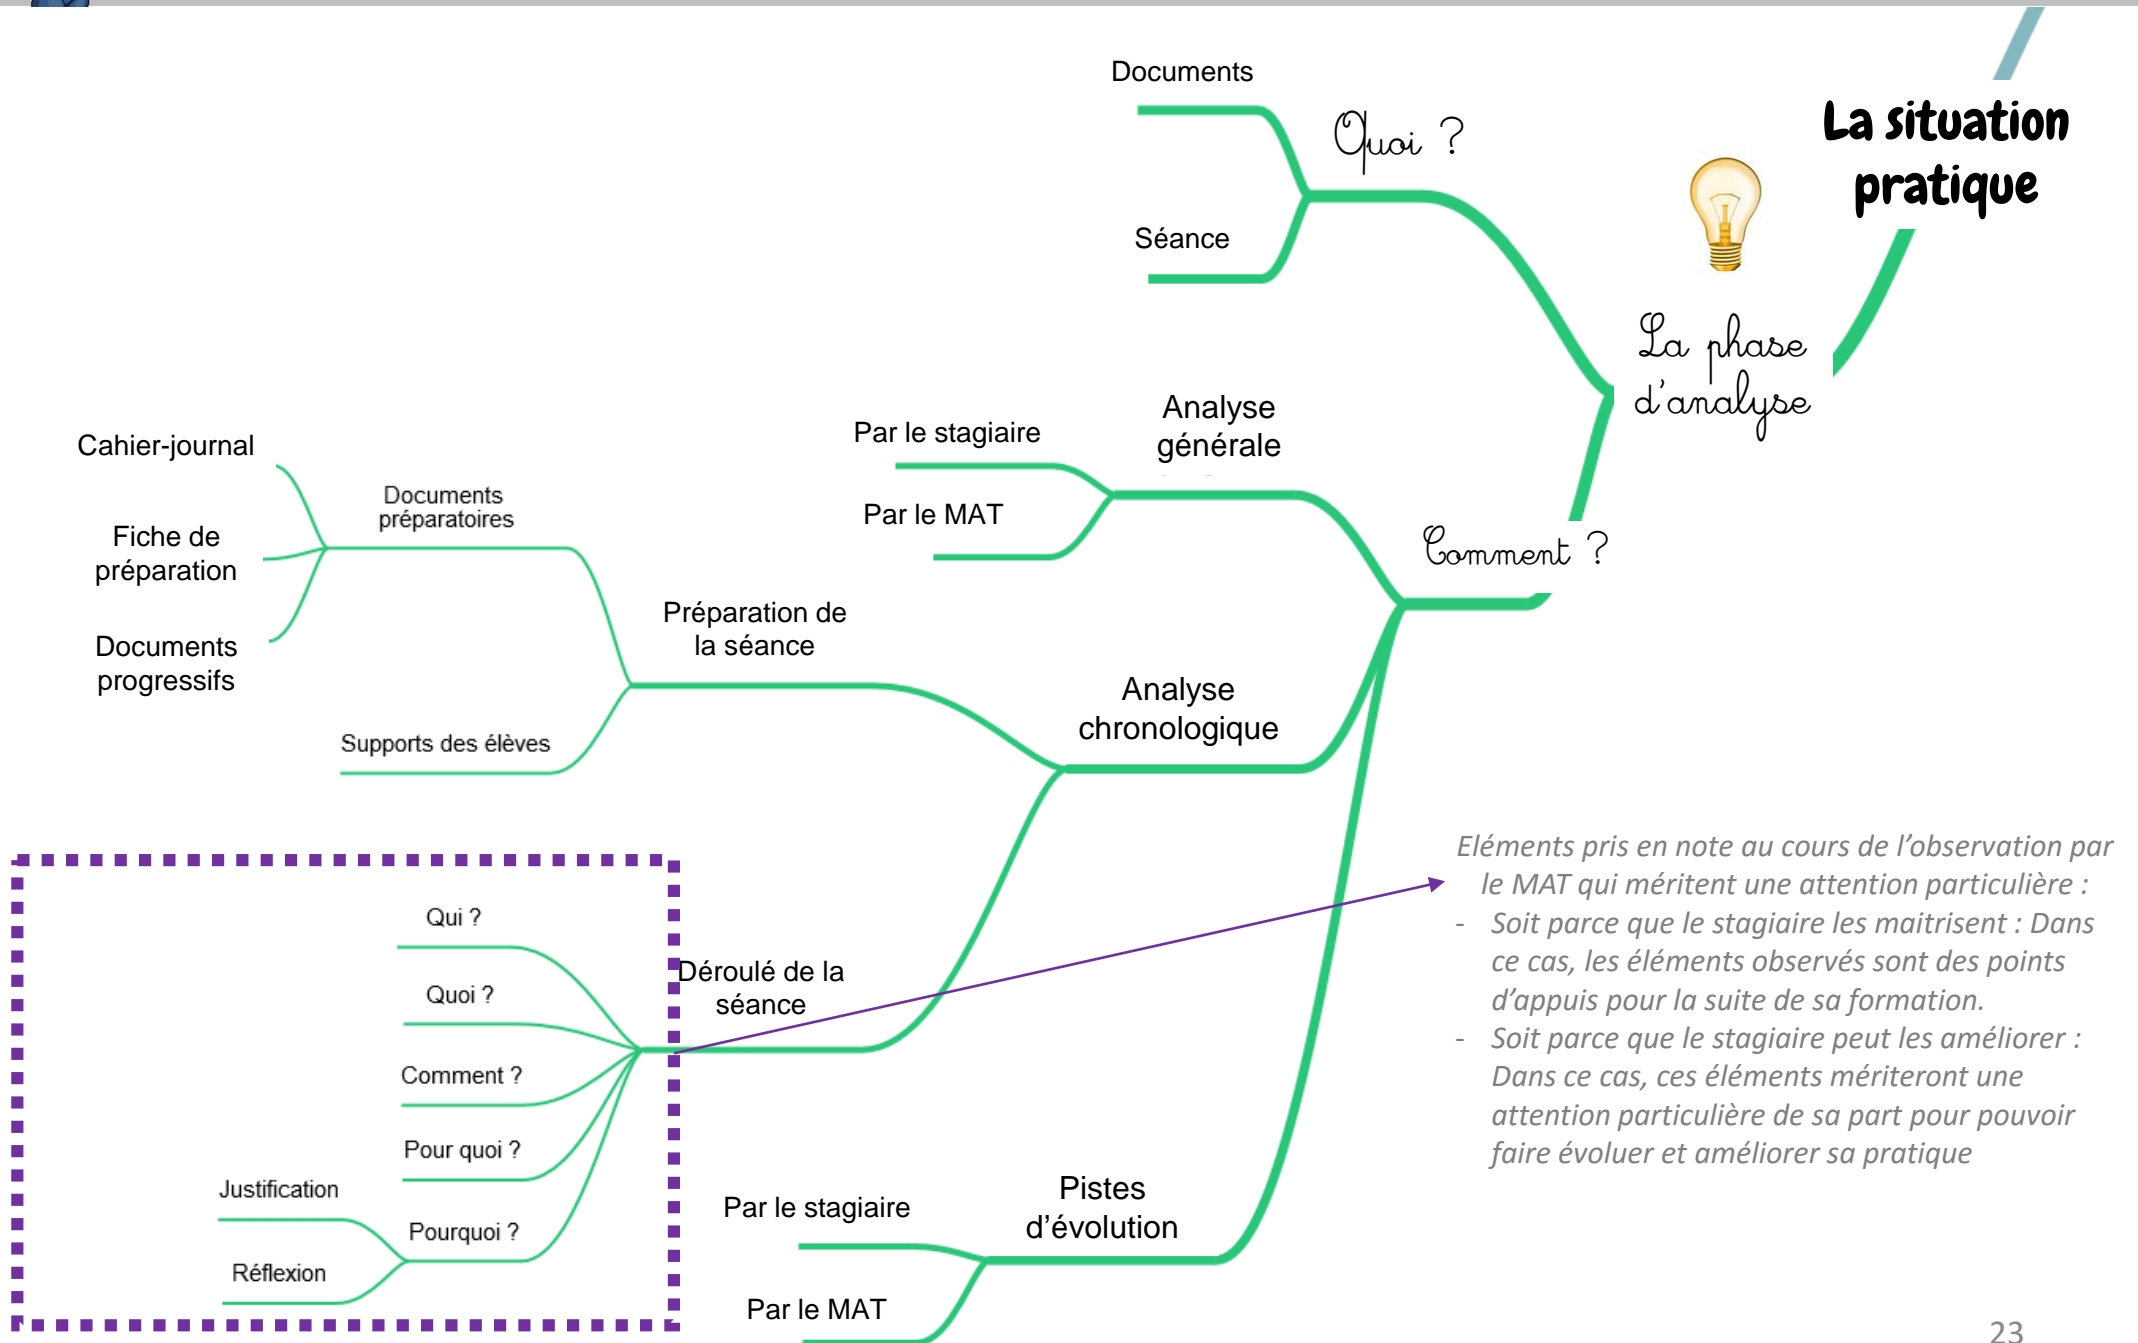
La situation pratique

La phase d'analyse

Quoi ?

Documents

Séance

Comment ?

Analyse générale

Par le stagiaire

Par le MAT

Analyse chronologique

Préparation de la séance

Documents préparatoires

Cahier-journal

Fiche de préparation

Documents progressifs

Supports des élèves

Déroulé de la séance

Qui ?

Quoi ?

Comment ?

Pour quoi ?

Pourquoi ?

Justification

Réflexion

Pistes d'évolution

Par le stagiaire

Par le MAT

Eléments pris en note au cours de l'observation par le MAT qui méritent une attention particulière :
- Soit parce que le stagiaire les maitrisent : Dans ce cas, les éléments observés sont des points d'appuis pour la suite de sa formation.
- Soit parce que le stagiaire peut les améliorer : Dans ce cas, ces éléments mériteront une attention particulière de sa part pour pouvoir faire évoluer et améliorer sa pratique

23